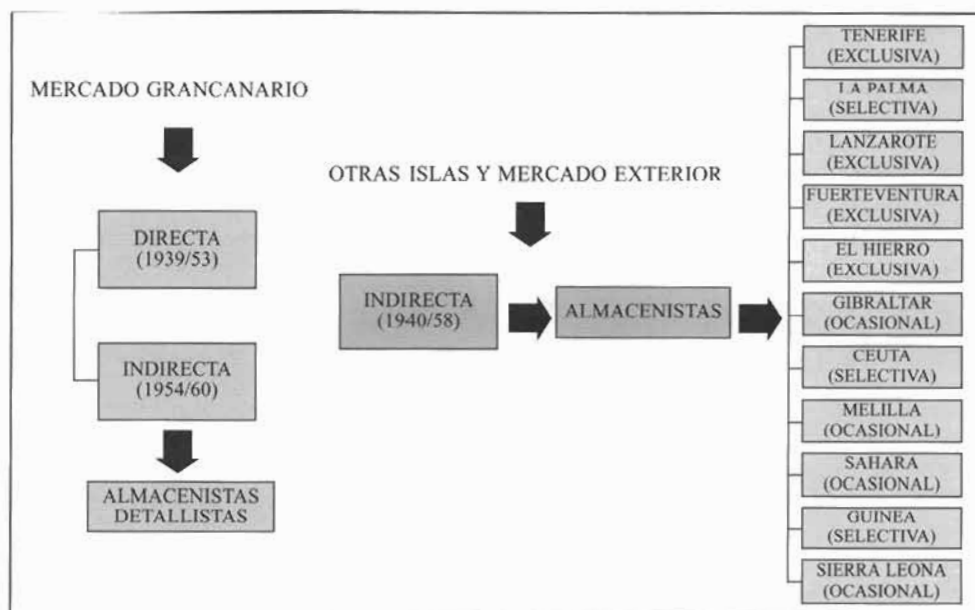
MERCADO GRANCANARIO

DIRECTA (1939/53)

INDIRECTA (1954/60)

ALMACENISTAS DETALLISTAS

OTRAS ISLAS Y MERCADO EXTERIOR

INDIRECTA (1940/58)

ALMACENISTAS

TENERIFE (EXCLUSIVA)

LA PALMA (SELECTIVA)

LANZAROTE (EXCLUSIVA)

FUERTEVENTURA (EXCLUSIVA)

EL HIERRO (EXCLUSIVA)

GIBRALTAR (OCASIONAL)

CEUTA (SELECTIVA)

MELILLA (OCASIONAL)

SAHARA (OCASIONAL)

GUINEA (SELECTIVA)

SIERRA LEONA (OCASIONAL)